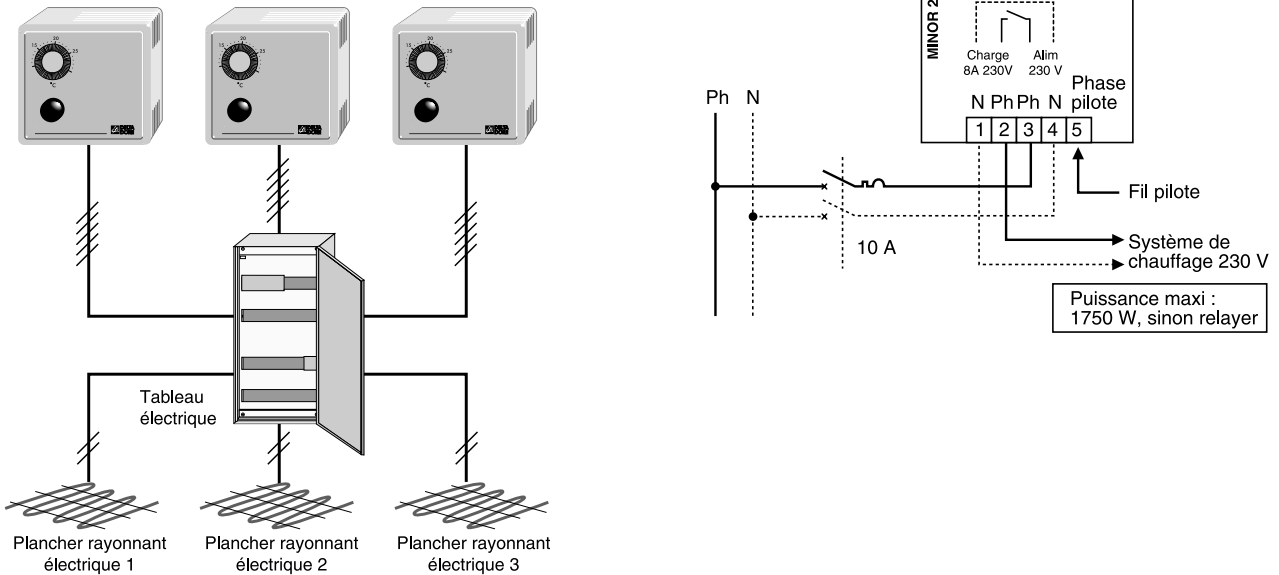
Tableau électrique

Plancher rayonnant électrique 1

Plancher rayonnant électrique 2

Plancher rayonnant électrique 3

MINOR 2

Charge 8A 230V

Alim 230 V

Ph N

N Ph Ph N

Phase pilote

| 1 | 2 | 3 | 4 | 5 |

Fil pilote

10 A

Système de chauffage 230 V

Puissance maxi : 1750 W, sinon relayer